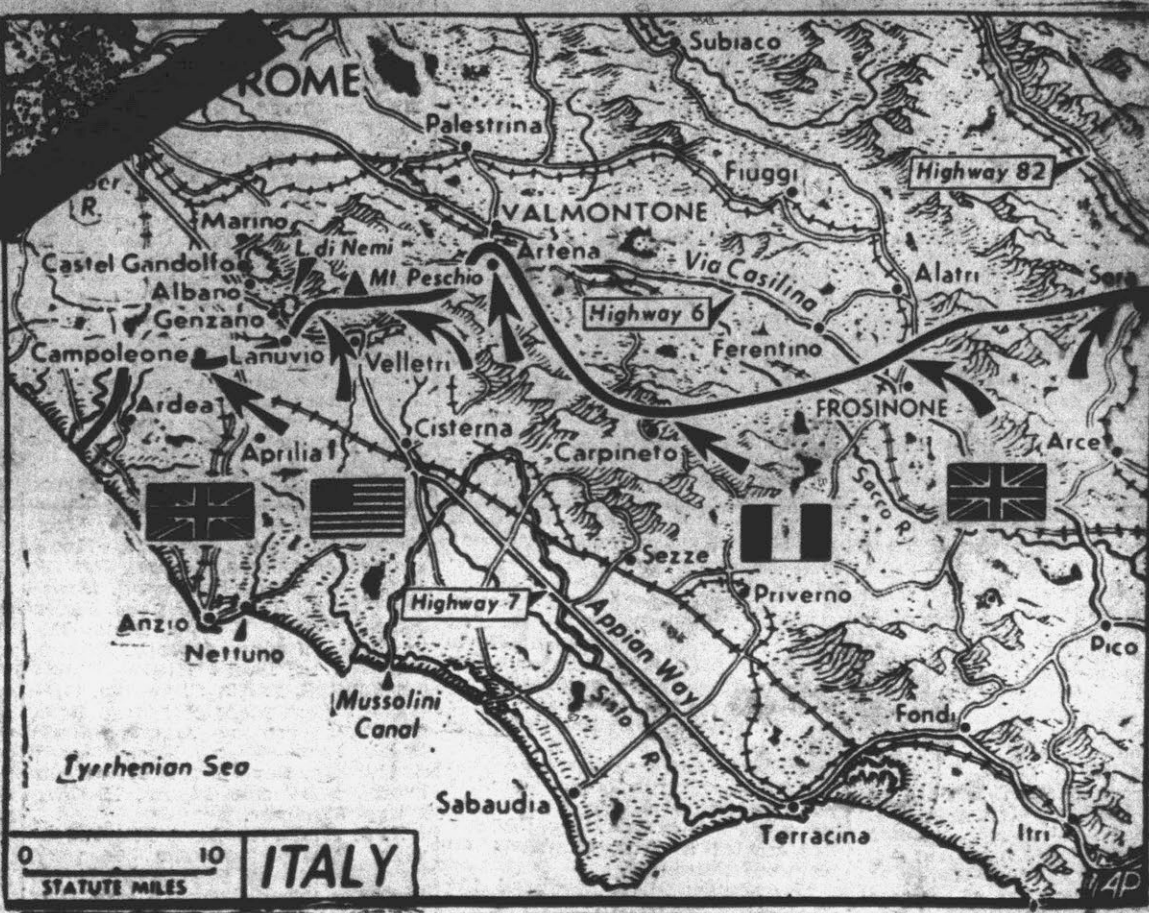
ROME

Subiaco

Palestrina

Tiber R.

Fiuggi

Highway 82

VALMONTONE

Marino

L. di Nemi

Artena

Castel Gandolfo

Mt Peschio

Via Casilina

Alatri

Sora

Albano

Genzano

Highway 6

Campoleone

Lanuvio

Velletri

Ferentino

Ardea

FROSINONE

Aprilia

Cisterna

Carpineto

Arce

Sacco R.

Sezze

Priverno

Highway 7

Appian Way

Anzio

Nettuno

Pico

Mussolini Canal

Sisto R.

Fondi

Tyrrhenian Sea

Sabaudia

Terracina

Itri

0 10 STATUTE MILES

ITALY

AP